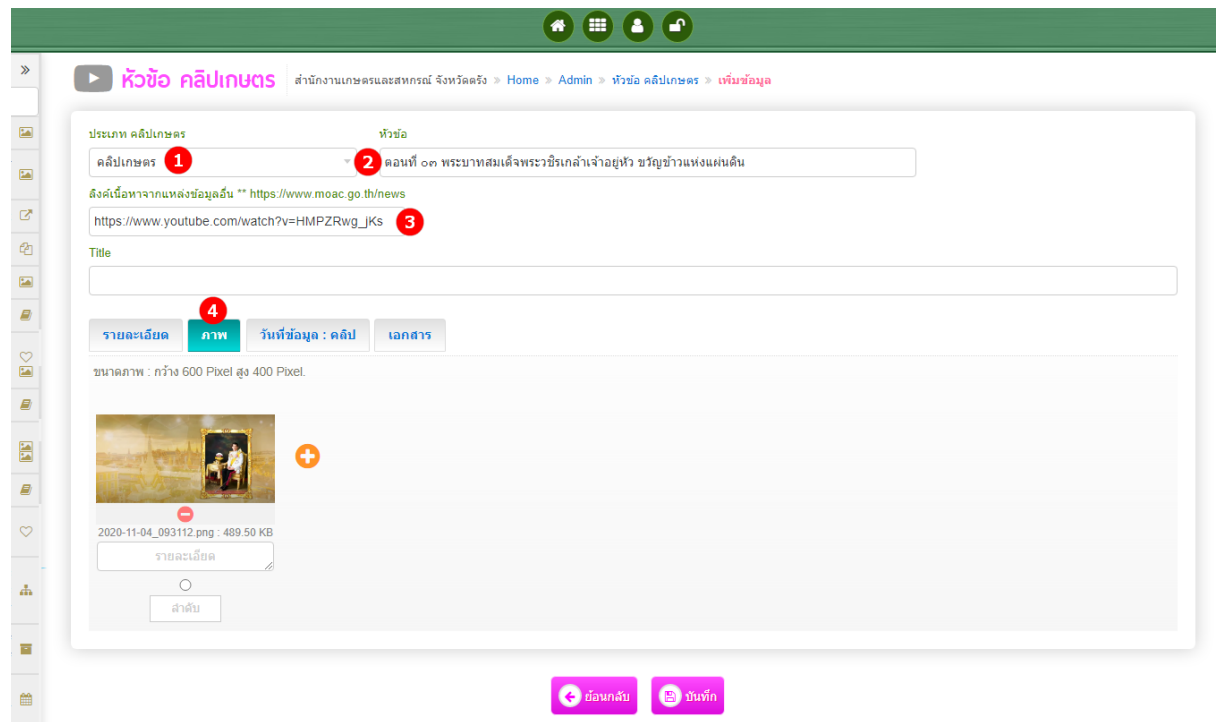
»

หัวข้อ คลิปเกษตร สำนักงานเกษตรและสหกรณ์ จังหวัดตรัง » Home » Admin » หัวข้อ คลิปเกษตร » เพิ่มข้อมูล

ประเภท คลิปเกษตร
คลิปเกษตร 1

หัวข้อ
2 ตอนที่ ๐๓ พระบาทสมเด็จพระวชิรเกล้าเจ้าอยู่หัว ขวัญข้าวแห่งแผ่นดิน

ลิงค์เนื้อหาจากแหล่งข้อมูลอื่น ** https://www.moac.go.th/news
https://www.youtube.com/watch?v=HMPZRwg_jKs 3

Title

4
รายละเอียด | ภาพ | วันที่ข้อมูล : คลิป | เอกสาร

ขนาดภาพ : กว้าง 600 Pixel สูง 400 Pixel.

2020-11-04_093112.png : 489.50 KB
รายละเอียด
ลำดับ

ย้อนกลับ บันทึก